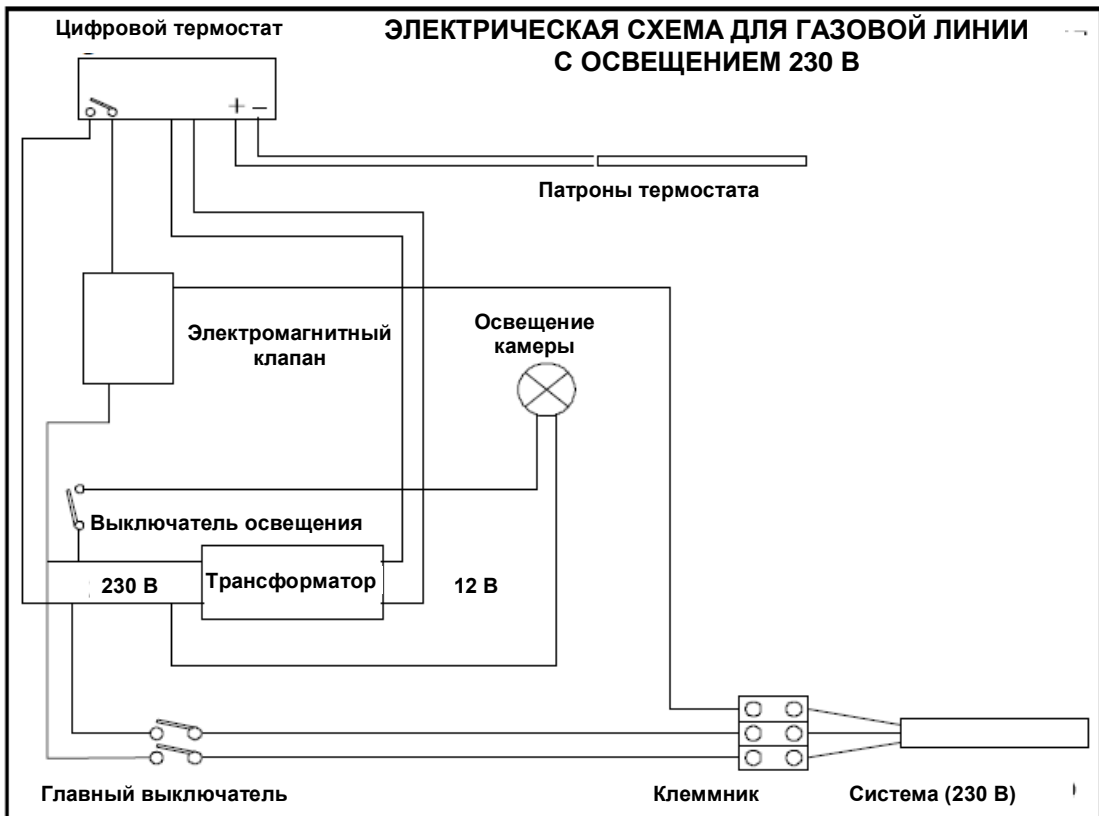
Цифровой термостат

ЭЛЕКТРИЧЕСКАЯ СХЕМА ДЛЯ ГАЗОВОЙ ЛИНИИ С ОСВЕЩЕНИЕМ 230 В

+ –

Патроны термостата

Электромагнитный клапан

Освещение камеры

Выключатель освещения

230 В

Трансформатор

12 В

Главный выключатель

Клеммник

Система (230 В)